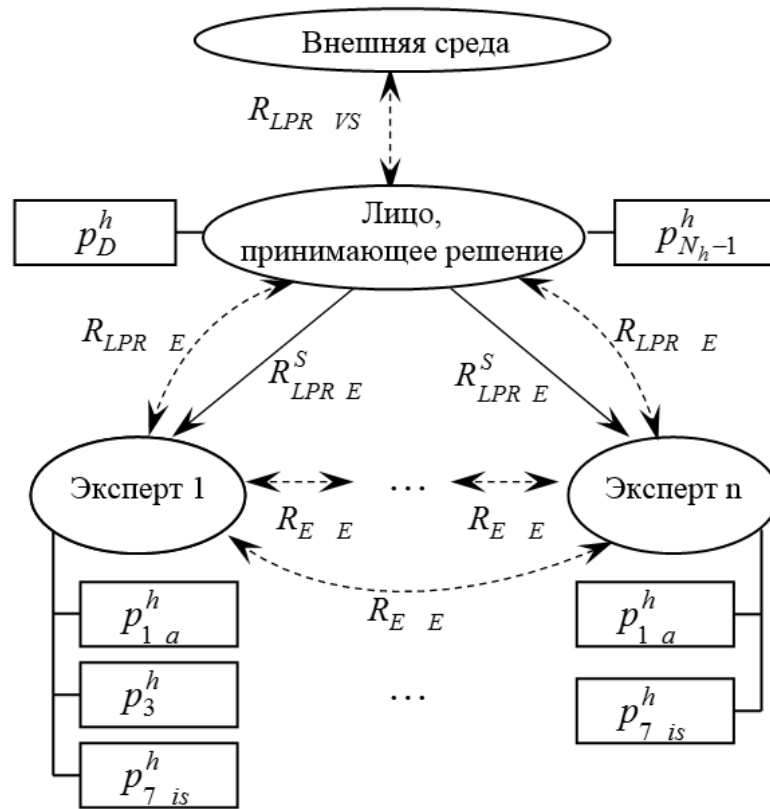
Внешняя среда

$R_{LPR\ \ VS}$

$p_D^h$

Лицо, принимающее решение

$p_{N_h-1}^h$

$R_{LPR\ \ E}$

$R_{LPR\ \ E}$

$R_{LPR\ \ E}^S$

$R_{LPR\ \ E}^S$

Эксперт 1

…

Эксперт n

$R_{E\ \ E}$

$R_{E\ \ E}$

$R_{E\ \ E}$

$p_{1\ \ a}^h$

$p_3^h$

$p_{7\ \ is}^h$

…

$p_{1\ \ a}^h$

$p_{7\ \ is}^h$